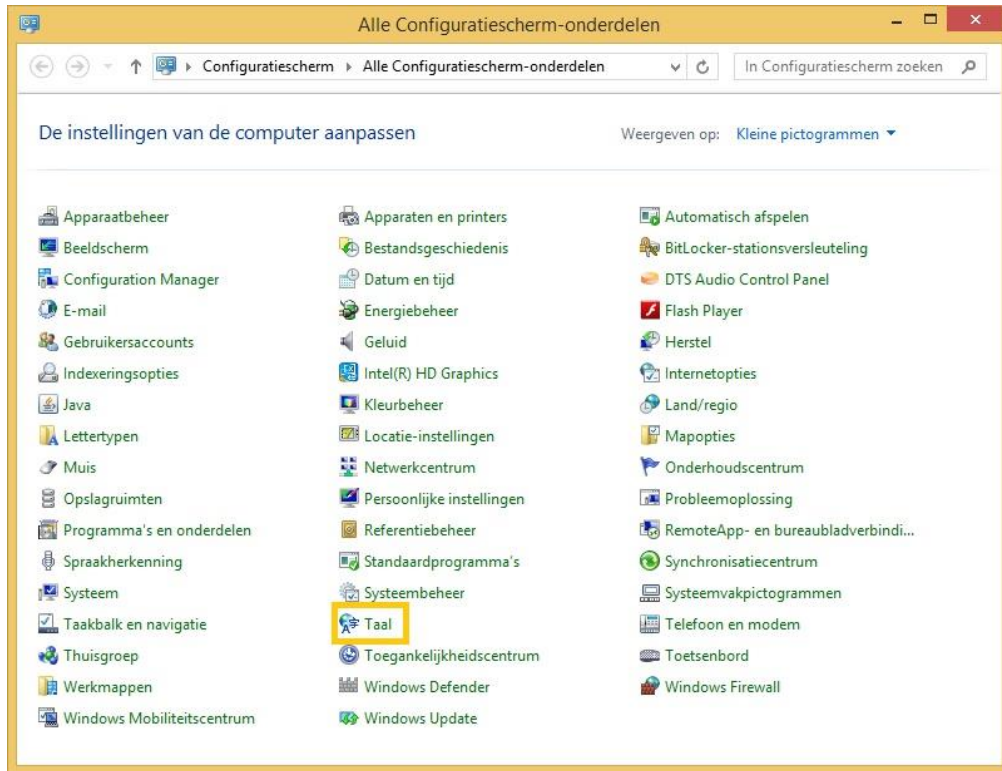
Alle Configuratiescherm-onderdelen

Configuratiescherm ▸ Alle Configuratiescherm-onderdelen

In Configuratiescherm zoeken

De instellingen van de computer aanpassen

Weergeven op: Kleine pictogrammen ▾

Apparaatbeheer
Beeldscherm
Configuration Manager
E-mail
Gebruikersaccounts
Indexeringsopties
Java
Lettertypen
Muis
Opslagruimten
Programma's en onderdelen
Spraakherkenning
Systeem
Taakbalk en navigatie
Thuisgroep
Werkmappen
Windows Mobiliteitscentrum

Apparaten en printers
Bestandsgeschiedenis
Datum en tijd
Energiebeheer
Geluid
Intel(R) HD Graphics
Kleurbeheer
Locatie-instellingen
Netwerkcentrum
Persoonlijke instellingen
Referentiebeheer
Standaardprogramma's
Systeembeheer
Taal
Toegankelijkheidscentrum
Windows Defender
Windows Update

Automatisch afspelen
BitLocker-stationsversleuteling
DTS Audio Control Panel
Flash Player
Herstel
Internetopties
Land/regio
Mapopties
Onderhoudscentrum
Probleemoplossing
RemoteApp- en bureaubladverbindi...
Synchronisatiecentrum
Systeemvakpictogrammen
Telefoon en modem
Toetsenbord
Windows Firewall